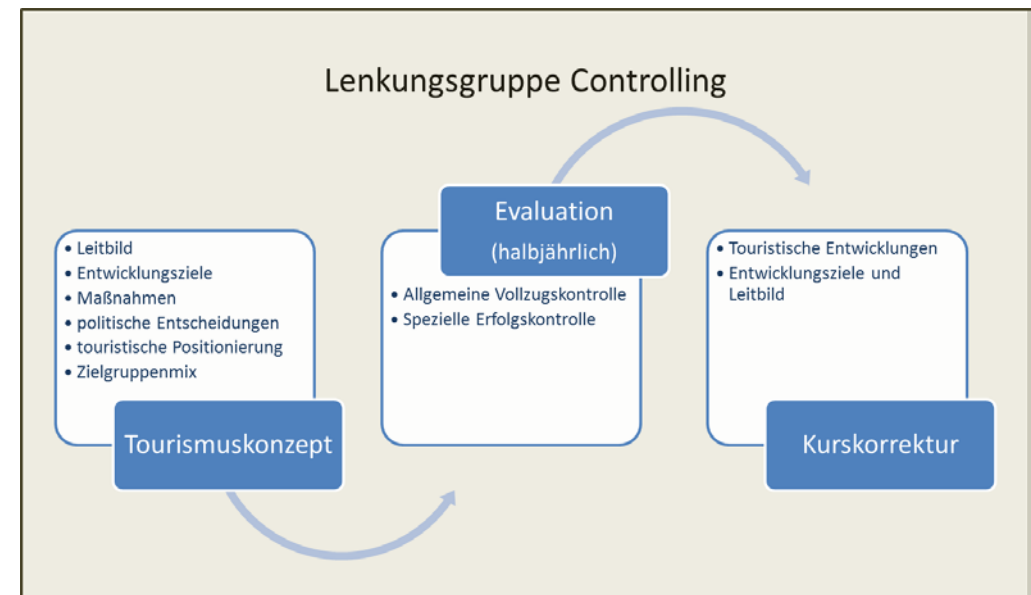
Lenkungsgruppe Controlling

• Leitbild
• Entwicklungsziele
• Maßnahmen
• politische Entscheidungen
• touristische Positionierung
• Zielgruppenmix

Tourismuskonzept

Evaluation
(halbjährlich)

• Allgemeine Vollzugskontrolle
• Spezielle Erfolgskontrolle

• Touristische Entwicklungen
• Entwicklungsziele und Leitbild

Kurskorrektur